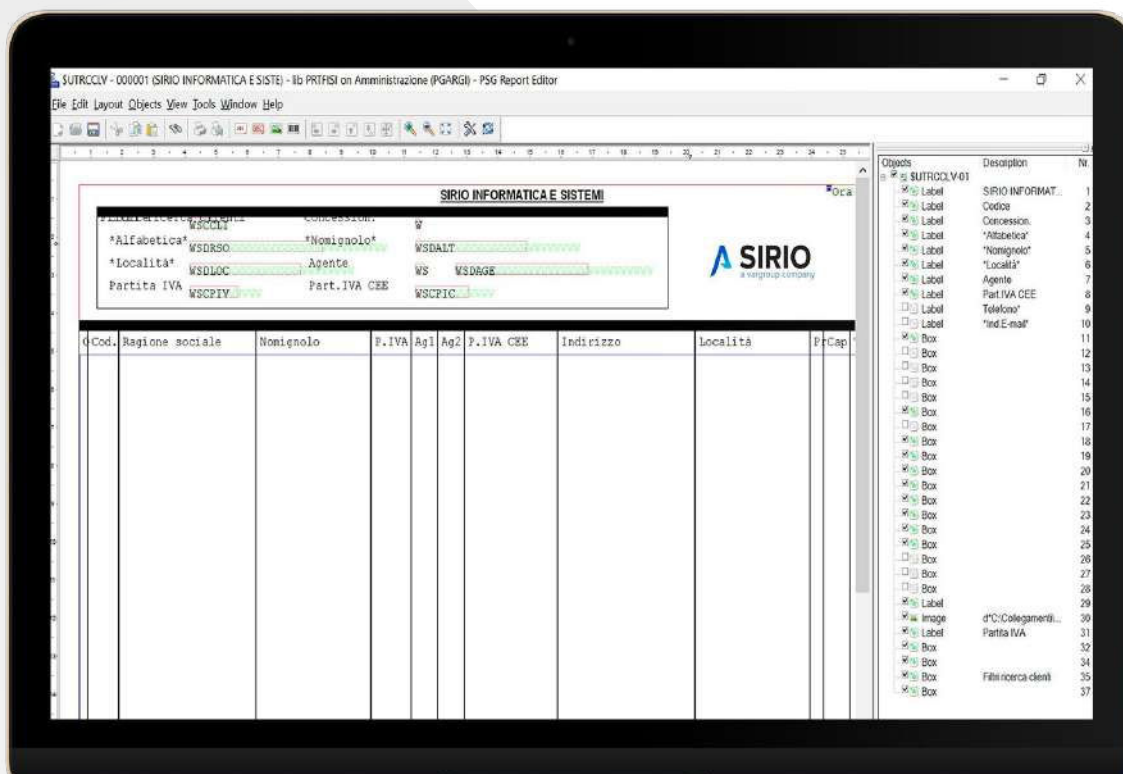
SUTRCCLV - 000001 (SIRIO INFORMATICA E SISTE) - lib PRTFISI on Amministrazione (PGARGI) - PSG Report Editor

File Edit Layout Objects View Tools Window Help

SIRIO INFORMATICA E SISTEMI

*Ora

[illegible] WSCCLI Concession. W
*Alfabetica* WSDRSO *Nomignolo* WSDALT
*Località* WSDLOC Agente WS WSDAGE
Partita IVA WSCPIV Part.IVA CEE WSCPIC

SIRIO
a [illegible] company

| C | Cod. | Ragione sociale | Nomignolo | P.IVA | Ag1 | Ag2 | P.IVA CEE | Indirizzo | Località | Pr | Cap |
|---|---|---|---|---|---|---|---|---|---|---|---|

| Objects | Description | Nr. |
|---|---|---|
| SUTRCCLV-01 | | |
| Label | SIRIO INFORMAT... | 1 |
| Label | Codice | 2 |
| Label | Concession. | 3 |
| Label | *Alfabetica* | 4 |
| Label | *Nomignolo* | 5 |
| Label | *Località* | 6 |
| Label | Agente | 7 |
| Label | Part.IVA CEE | 8 |
| Label | Telefono* | 9 |
| Label | *Ind.E-mail* | 10 |
| Box | | 11 |
| Box | | 12 |
| Box | | 13 |
| Box | | 14 |
| Box | | 15 |
| Box | | 16 |
| Box | | 17 |
| Box | | 18 |
| Box | | 19 |
| Box | | 20 |
| Box | | 21 |
| Box | | 22 |
| Box | | 23 |
| Box | | 24 |
| Box | | 25 |
| Box | | 26 |
| Box | | 27 |
| Box | | 28 |
| Label | | 29 |
| Image | d*C:\Collegamenti... | 30 |
| Label | Partita IVA | 31 |
| Box | | 32 |
| Box | | 34 |
| Box | Filtri ricerca clienti | 35 |
| Box | | 37 |